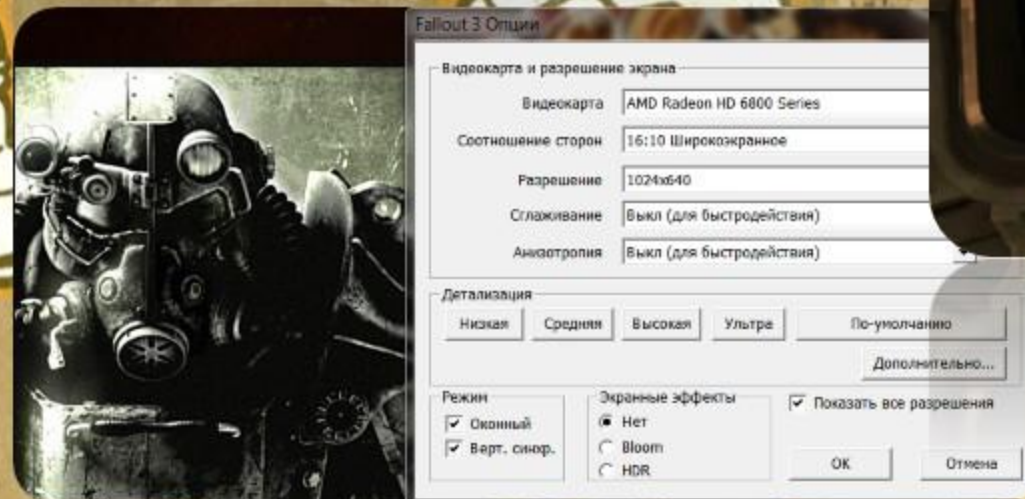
Fallout 3 Опции

Видеокарта и разрешение экрана

Видеокарта AMD Radeon HD 6800 Series

Соотношение сторон 16:10 Широкоэкранное

Разрешение 1024x640

Сглаживание Выкл (для быстродействия)

Анизотропия Выкл (для быстродействия)

Детализация

Низкая Средняя Высокая Ультра По-умолчанию

Дополнительно...

Режим
Оконный
Верт. синхр.

Экранные эффекты
Нет
Bloom
HDR

Показать все разрешения

OK Отмена